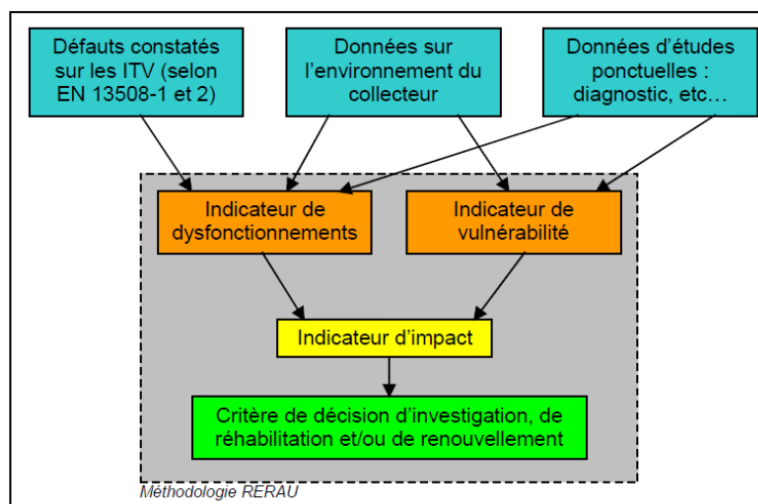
Défauts constatés sur les ITV (selon EN 13508-1 et 2)

Données sur l'environnement du collecteur

Données d'études ponctuelles : diagnostic, etc…

Indicateur de dysfonctionnements

Indicateur de vulnérabilité

Indicateur d'impact

Critère de décision d'investigation, de réhabilitation et/ou de renouvellement

Méthodologie RERAU